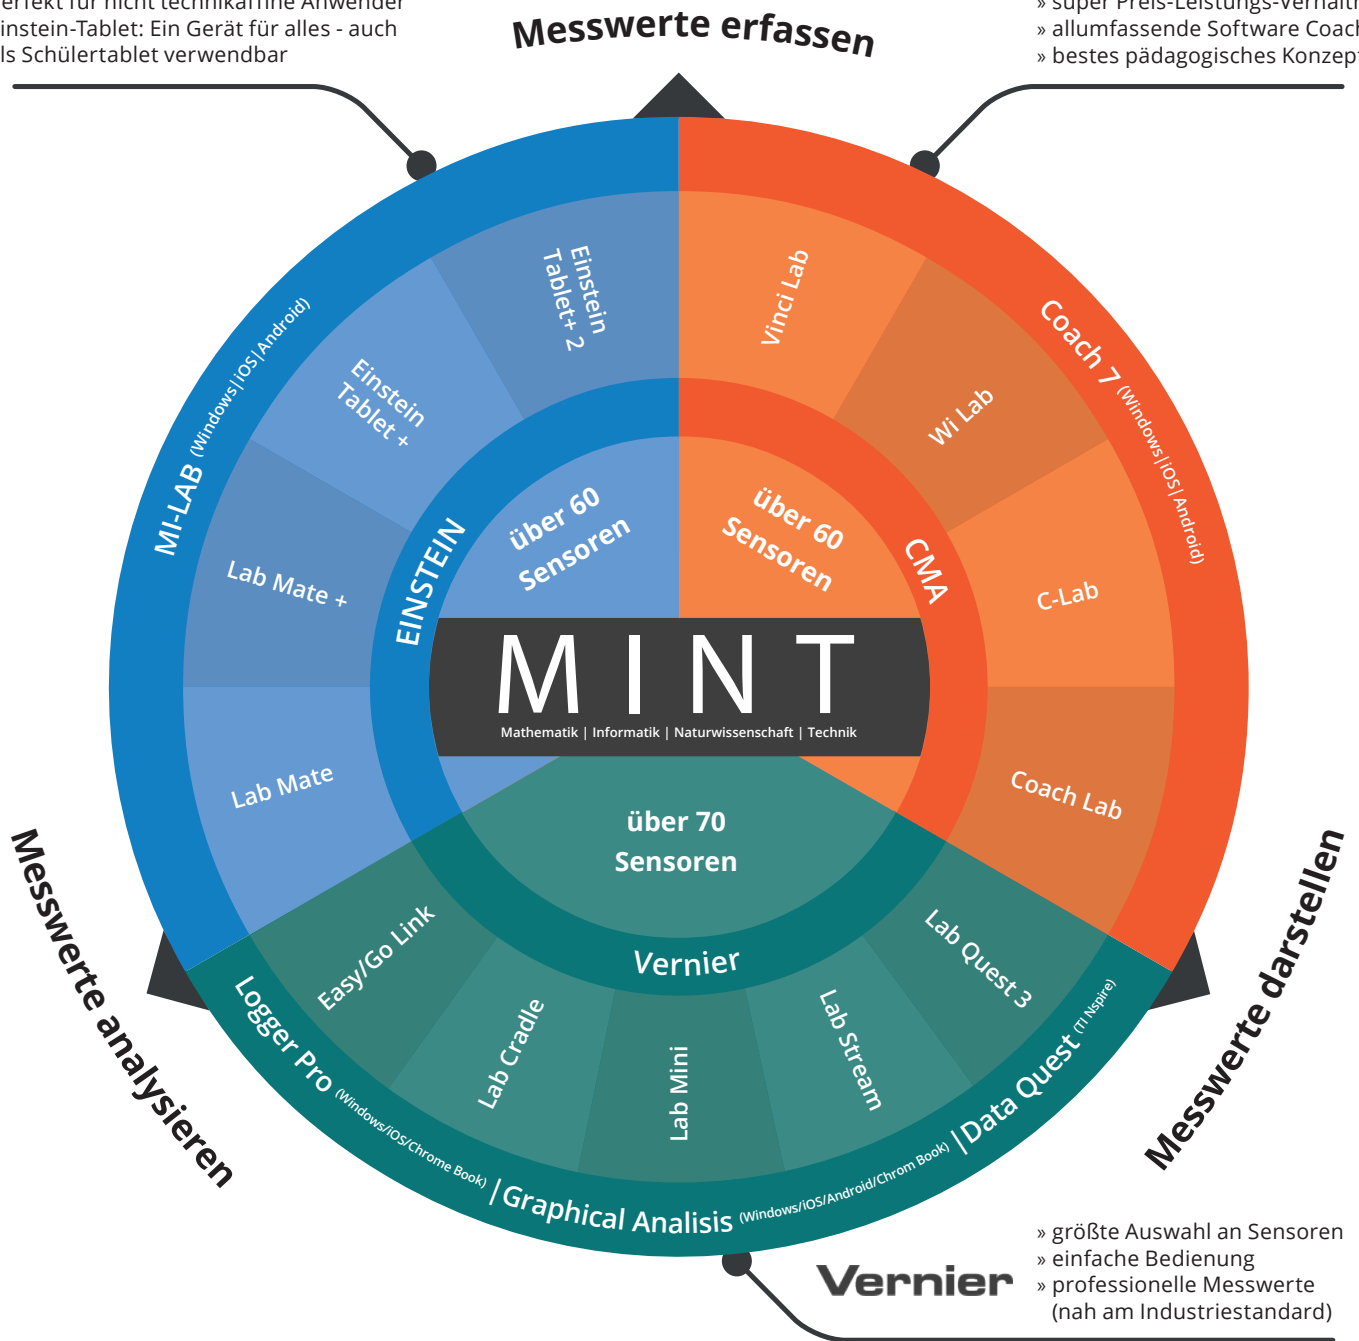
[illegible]erfekt für nicht technikaffine Anwender
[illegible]instein-Tablet: Ein Gerät für alles - auch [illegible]ls Schülertablet verwendbar

Messwerte erfassen

» super Preis-Leistungs-Verhält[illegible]
» allumfassende Software Coac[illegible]
» bestes pädagogisches Konzep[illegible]

Einstein Tablet+ 2
Einstein Tablet +
MI-LAB (Windows|iOS|Android)
Lab Mate +
Lab Mate
EINSTEIN
über 60 Sensoren

Vinci Lab
Wi Lab
Coach 7 (Windows|iOS|Android)
C-Lab
Coach Lab
CMA
über 60 Sensoren

M I N T
Mathematik | Informatik | Naturwissenschaft | Technik

über 70 Sensoren
Vernier
Easy/Go Link
Lab Cradle
Lab Mini
Lab Stream
Lab Quest 3
Logger Pro (Windows/iOS/Chrome Book) | Graphical Analisis (Windows/iOS/Android/Chrom Book) | Data Quest (TI Nspire)

Messwerte analysieren

Messwerte darstellen

Vernier

» größte Auswahl an Sensoren
» einfache Bedienung
» professionelle Messwerte (nah am Industriestandard)